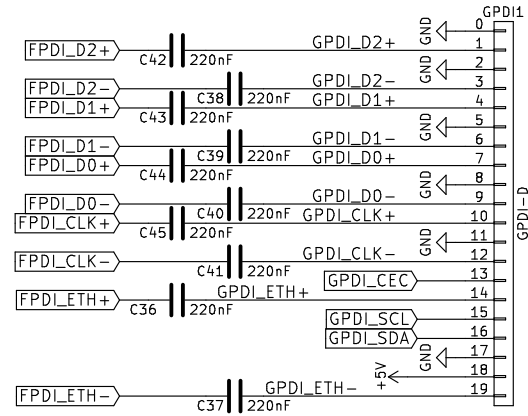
GPDI1

FPDI_D2+
C42
220nF
GPDI_D2+
GND
0
1
2
FPDI_D2−
GND
GPDI_D2−
3
C38
220nF
FPDI_D1+
GPDI_D1+
4
C43
220nF
GND
5
FPDI_D1−
GPDI_D1−
6
C39
220nF
FPDI_D0+
GPDI_D0+
7
C44
220nF
GND
8
FPDI_D0−
GPDI_D0−
9
C40
220nF
FPDI_CLK+
GPDI_CLK+
10
C45
220nF
GND
11
FPDI_CLK−
GPDI_CLK−
12
C41
220nF
GPDI_CEC
13
FPDI_ETH+
GPDI_ETH+
14
C36
220nF
GPDI_SCL
15
GPDI_SDA
16
GND
17
+5V
18
FPDI_ETH−
GPDI_ETH−
19
C37
220nF
GPDI−D